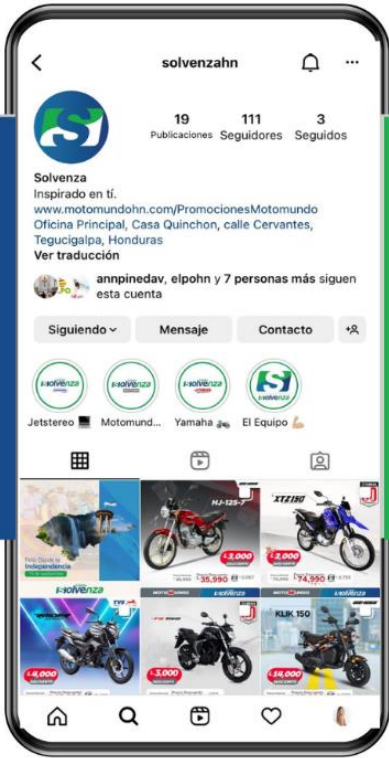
solvenzahn

19 Publicaciones
111 Seguidores
3 Seguidos

Solvenza
Inspirado en tí.
www.motomundohn.com/PromocionesMotomundo
Oficina Principal, Casa Quinchon, calle Cervantes, Tegucigalpa, Honduras
Ver traducción

annpinedav, elpohn y 7 personas más siguen esta cuenta

Siguiendo
Mensaje
Contacto

Jetstereo
Motomund...
Yamaha
El Equipo

Independencia
Solvenza
MJ-125-7
3,000
35,990
XTZ150
2,000
74,990
4,000
5,000
KLIK 150
18,000